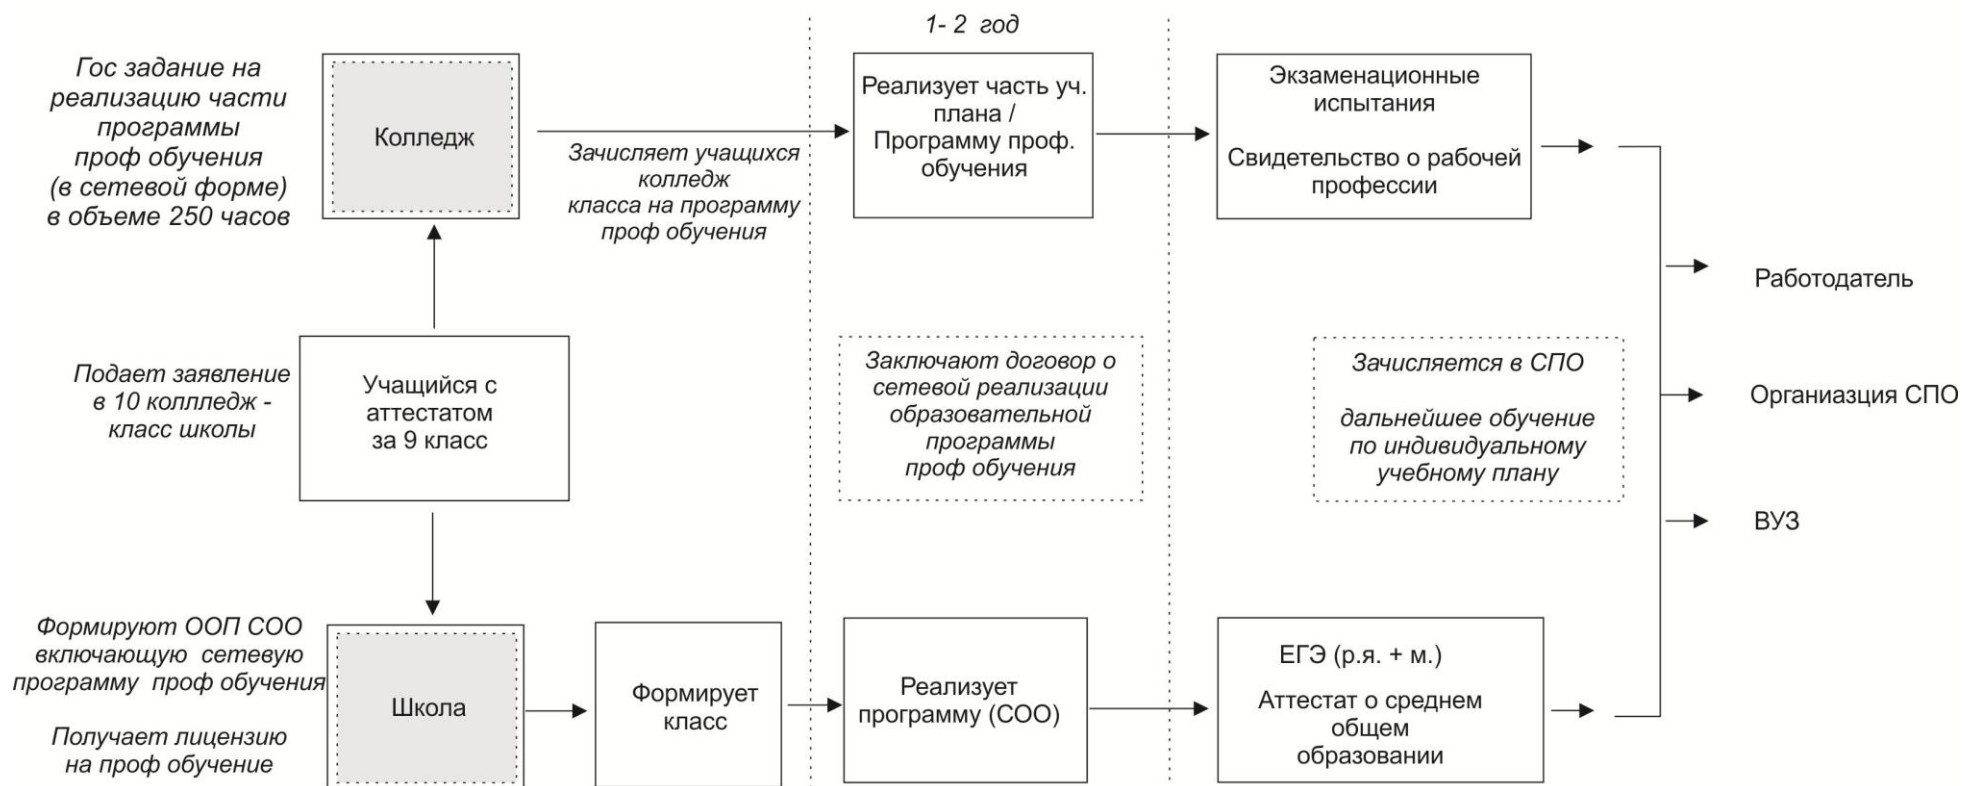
1- 2 год

Гос задание на реализацию части программы проф обучения (в сетевой форме) в объеме 250 часов

Колледж

Зачисляет учащихся колледж класса на программу проф обучения

Реализует часть уч. плана / Программу проф. обучения

Экзаменационные испытания

Свидетельство о рабочей профессии

Работодатель

Подает заявление в 10 коллледж - класс школы

Учащийся с аттестатом за 9 класс

Заключают договор о сетевой реализации образовательной программы проф обучения

Зачисляется в СПО

дальнейшее обучение по индивидуальному учебному плану

Организация СПО

ВУЗ

Формируют ООП СОО включающую сетевую программу проф обучения

Получает лицензию на проф обучение

Школа

Формирует класс

Реализует программу (СОО)

ЕГЭ (р.я. + м.)

Аттестат о среднем общем образовании